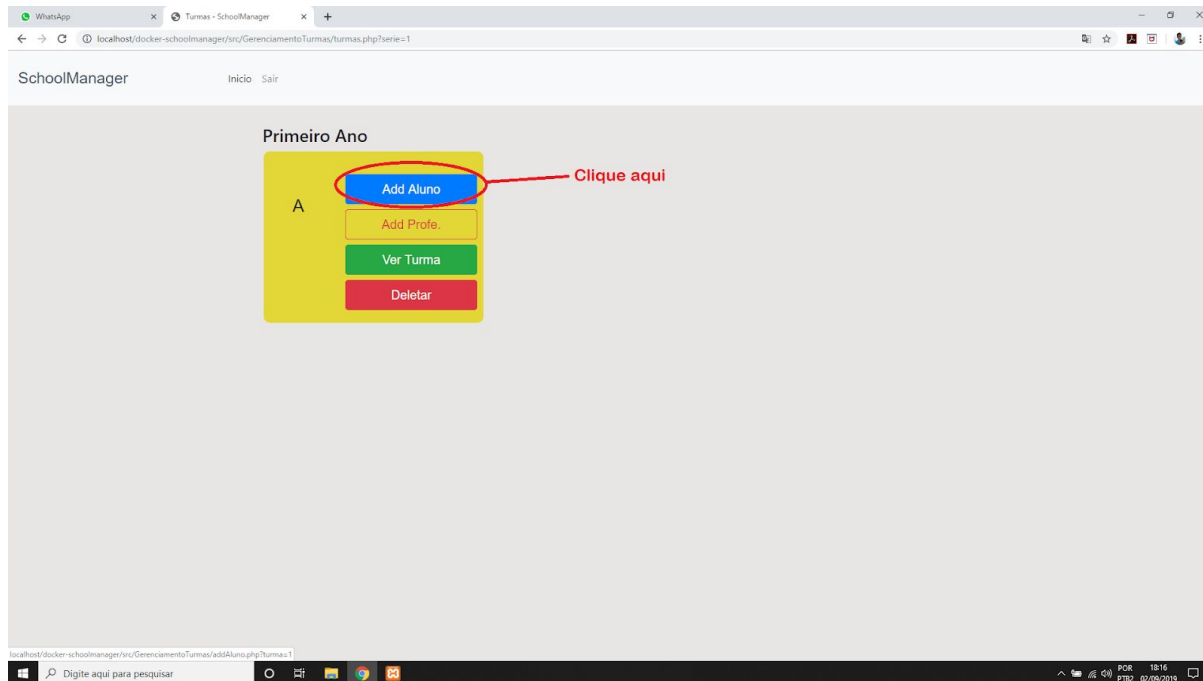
WhatsApp
Turmas - SchoolManager
localhost/docker-schoolmanager/src/GerenciamentoTurmas/turmas.php?serie=1

SchoolManager
Inicio Sair

Primeiro Ano

A

Add Aluno
Add Profe.
Ver Turma
Deletar

Clique aqui

localhost/docker-schoolmanager/src/GerenciamentoTurmas/addAluno.php?turma=1

Digite aqui para pesquisar

POR PTB2 18:16 02/09/2019